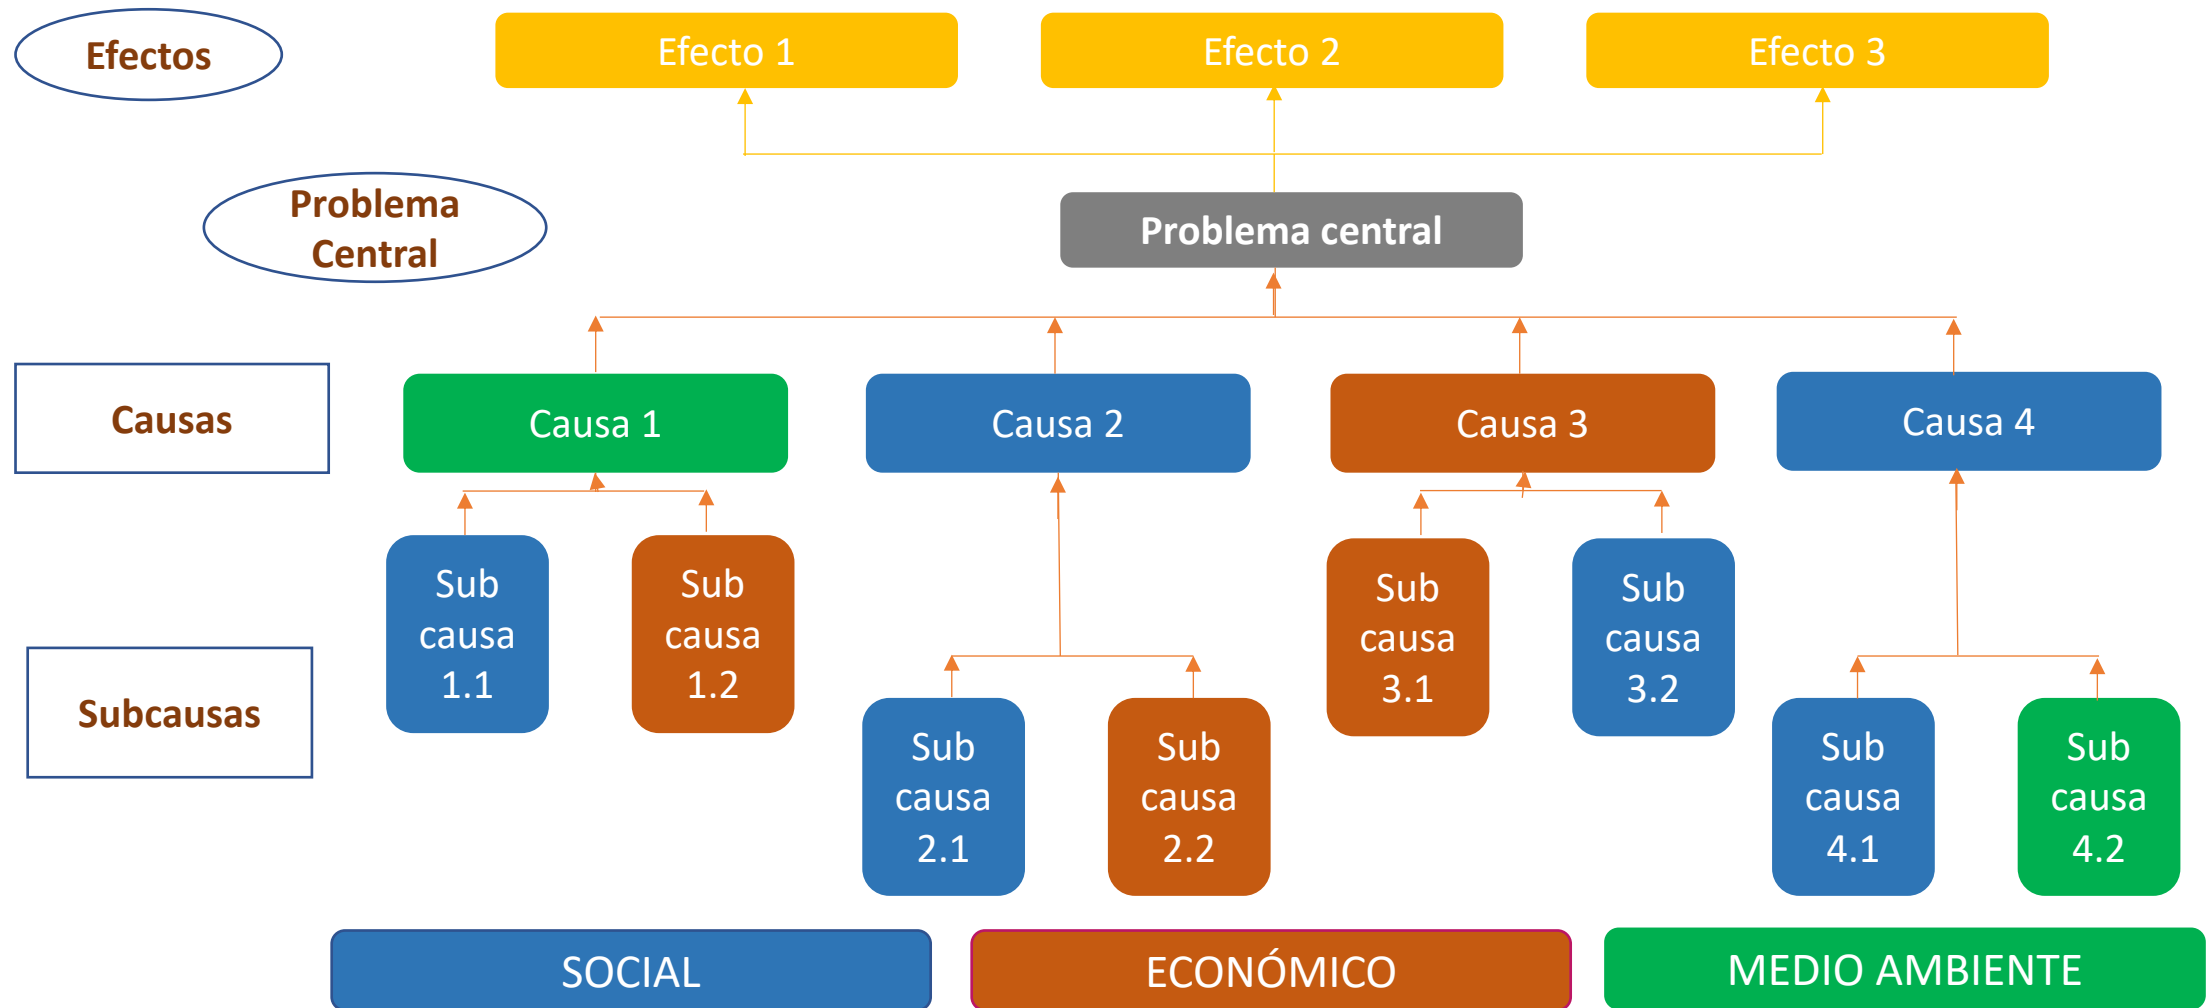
Efectos

Efecto 1

Efecto 2

Efecto 3

Problema Central

Problema central

Causas

Causa 1

Causa 2

Causa 3

Causa 4

Sub causa 1.1

Sub causa 1.2

Sub causa 3.1

Sub causa 3.2

Subcausas

Sub causa 2.1

Sub causa 2.2

Sub causa 4.1

Sub causa 4.2

SOCIAL

ECONÓMICO

MEDIO AMBIENTE